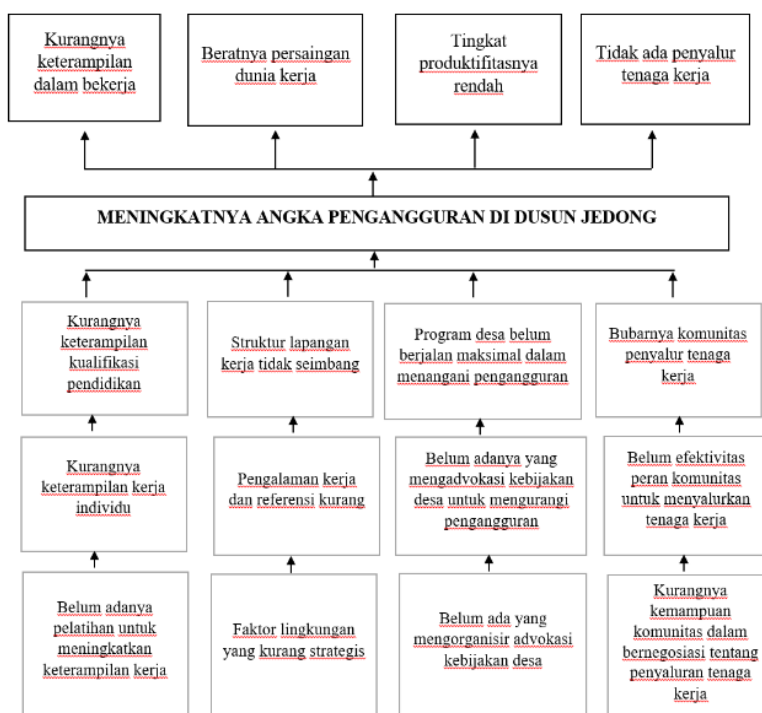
Kurangnya keterampilan dalam bekerja

Beratnya persaingan dunia kerja

Tingkat produktifitasnya rendah

Tidak ada penyalur tenaga kerja

MENINGKATNYA ANGKA PENGANGGURAN DI DUSUN JEDONG

Kurangnya keterampilan kualifikasi pendidikan

Struktur lapangan kerja tidak seimbang

Program desa belum berjalan maksimal dalam menangani pengangguran

Bubarnya komunitas penyalur tenaga kerja

Kurangnya keterampilan kerja individu

Pengalaman kerja dan referensi kurang

Belum adanya yang mengadvokasi kebijakan desa untuk mengurangi pengangguran

Belum efektivitas peran komunitas untuk menyalurkan tenaga kerja

Belum adanya pelatihan untuk meningkatkan keterampilan kerja

Faktor lingkungan yang kurang strategis

Belum ada yang mengorganisir advokasi kebijakan desa

Kurangnya kemampuan komunitas dalam bernegosiasi tentang penyaluran tenaga kerja